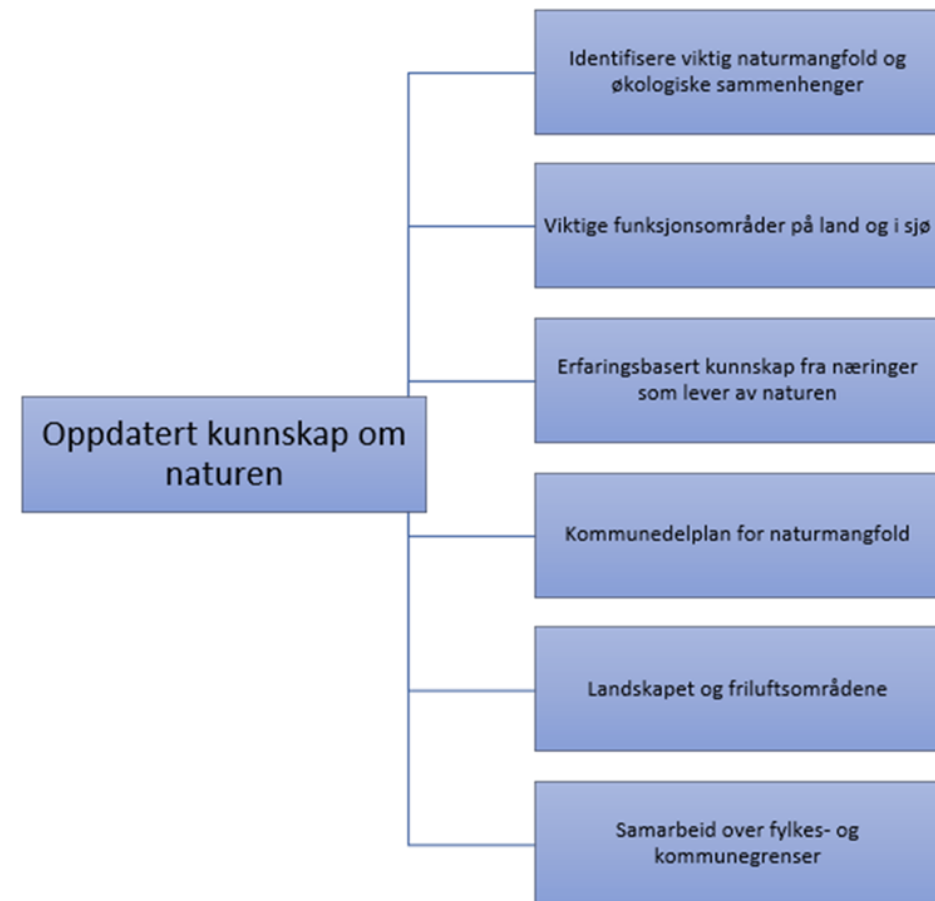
Oppdatert kunnskap om naturen

Identifisere viktig naturmangfold og økologiske sammenhenger

Viktige funksjonsområder på land og i sjø

Erfaringsbasert kunnskap fra næringer som lever av naturen

Kommunedelplan for naturmangfold

Landskapet og friluftsområdene

Samarbeid over fylkes- og kommunegrenser